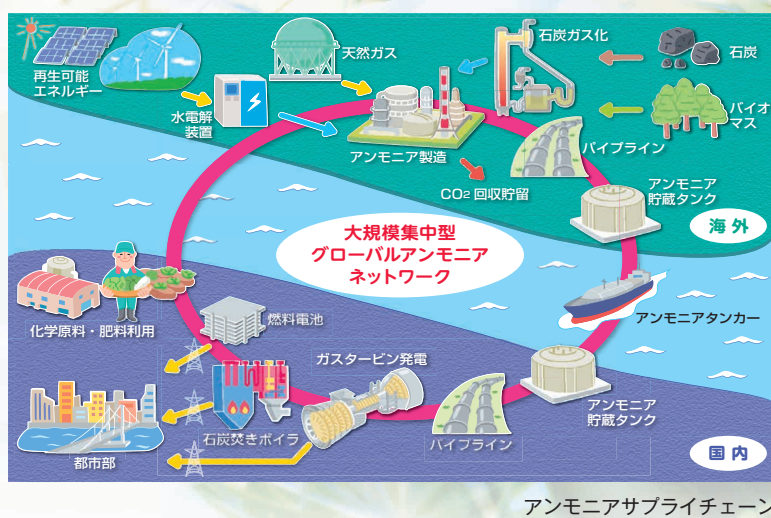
再生可能エネルギー

水電解装置

天然ガス

アンモニア製造

石炭ガス化

石炭

バイオマス

パイプライン

$CO_2$ 回収貯留

アンモニア貯蔵タンク

海 外

大規模集中型
グローバルアンモニア
ネットワーク

アンモニアタンカー

化学原料・肥料利用

燃料電池

ガスタービン発電

石炭焚きボイラ

都市部

パイプライン

アンモニア貯蔵タンク

国 内

アンモニアサプライチェーン